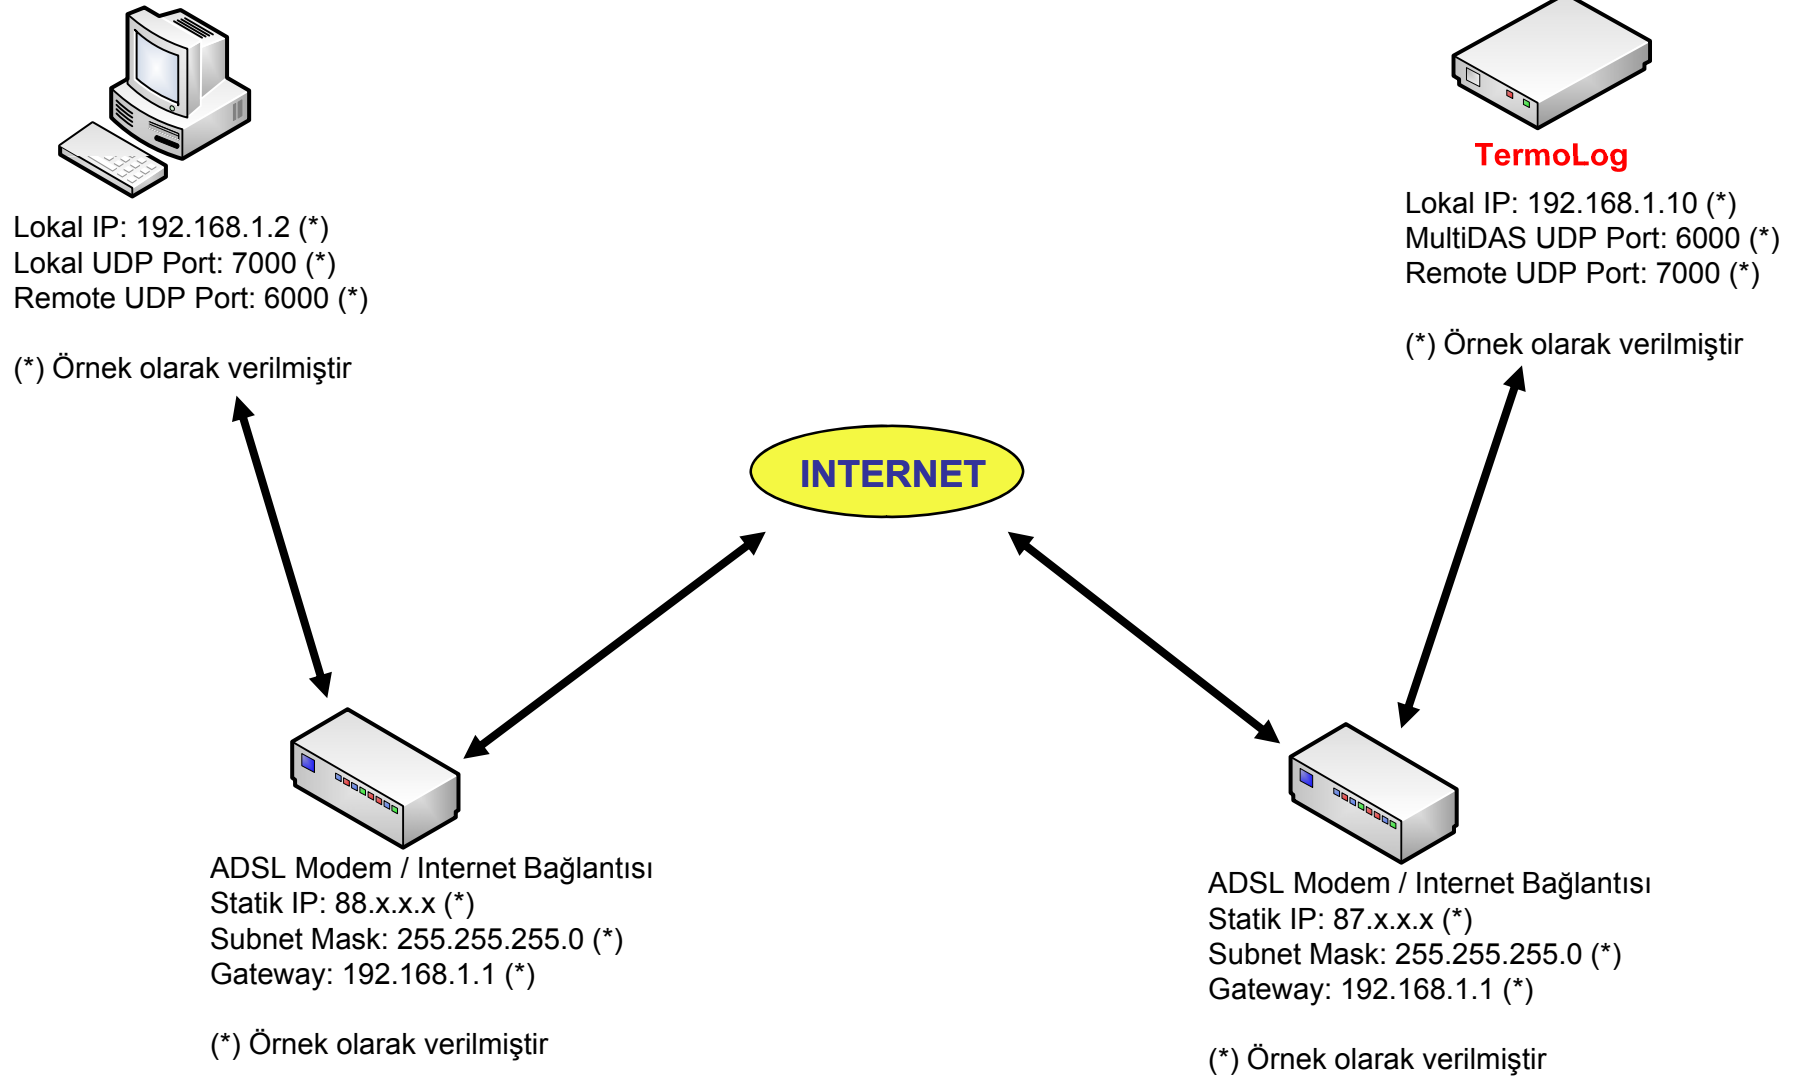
TermoLog
Lokal IP: 192.168.1.10 (*)
MultiDAS UDP Port: 6000 (*)
Remote UDP Port: 7000 (*)

(*) Örnek olarak verilmiştir

Lokal IP: 192.168.1.2 (*)
Lokal UDP Port: 7000 (*)
Remote UDP Port: 6000 (*)

(*) Örnek olarak verilmiştir

INTERNET

ADSL Modem / Internet Bağlantısı
Statik IP: 88.x.x.x (*)
Subnet Mask: 255.255.255.0 (*)
Gateway: 192.168.1.1 (*)

(*) Örnek olarak verilmiştir

ADSL Modem / Internet Bağlantısı
Statik IP: 87.x.x.x (*)
Subnet Mask: 255.255.255.0 (*)
Gateway: 192.168.1.1 (*)

(*) Örnek olarak verilmiştir